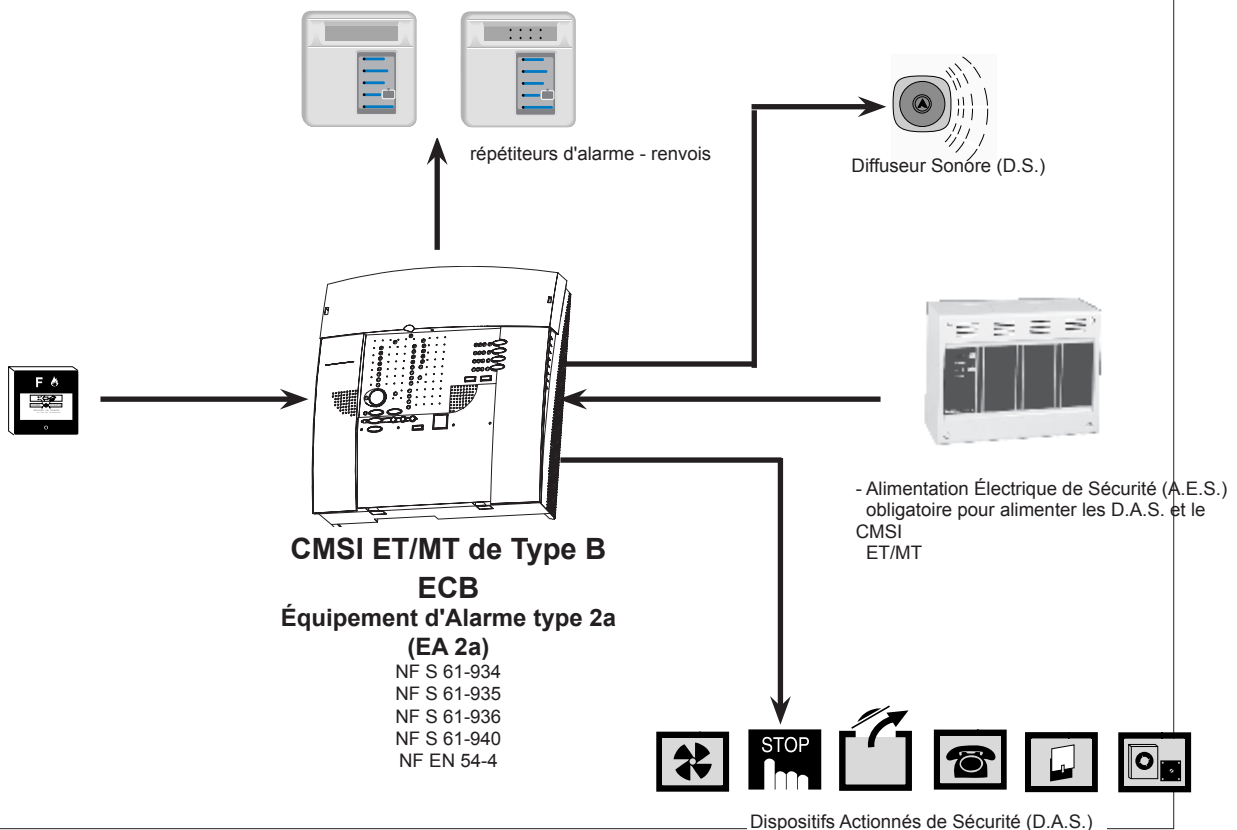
répétiteurs d'alarme - renvois

Diffuseur Sonore (D.S.)

F

- Alimentation Électrique de Sécurité (A.E.S.) obligatoire pour alimenter les D.A.S. et le CMSI ET/MT

CMSI ET/MT de Type B

ECB

Équipement d'Alarme type 2a

(EA 2a)

NF S 61-934

NF S 61-935

NF S 61-936

NF S 61-940

NF EN 54-4

STOP

Dispositifs Actionnés de Sécurité (D.A.S.)